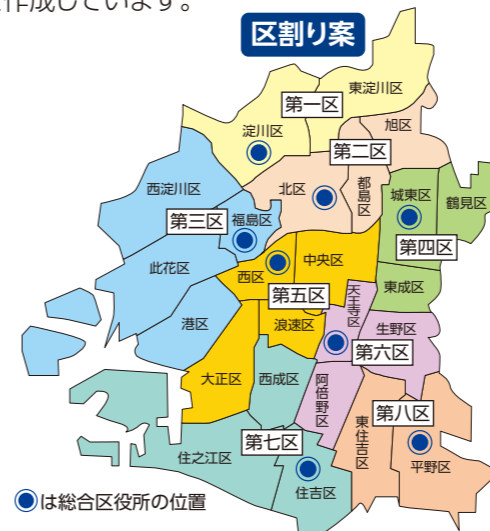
作成しています。

区割り案

第一区
東淀川区
淀川区
旭区
第二区
都島区
北区
城東区
鶴見区
西淀川区
第三区
福島区
第四区
中央区
西区
此花区
東成区
天王寺区
第五区
港区
浪速区
生野区
第六区
大正区
西成区
阿倍野区
第八区
東住吉区
第七区
平野区
住之江区
住吉区
は総合区役所の位置